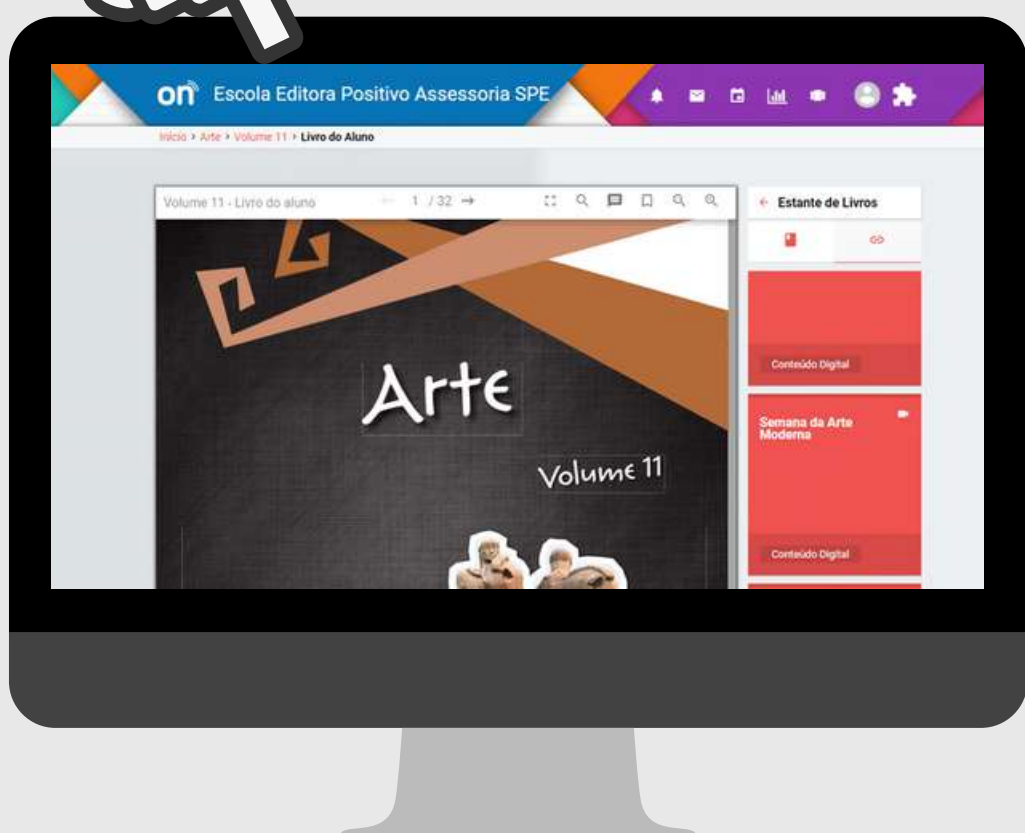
on Escola Editora Positivo Assessoria SPE

Início > Arte > Volume 11 > Livro do Aluno

Volume 11 - Livro do aluno 1 / 32

Arte

Volume 11

Estante de Livros

Conteúdo Digital

Semana da Arte Moderna

Conteúdo Digital